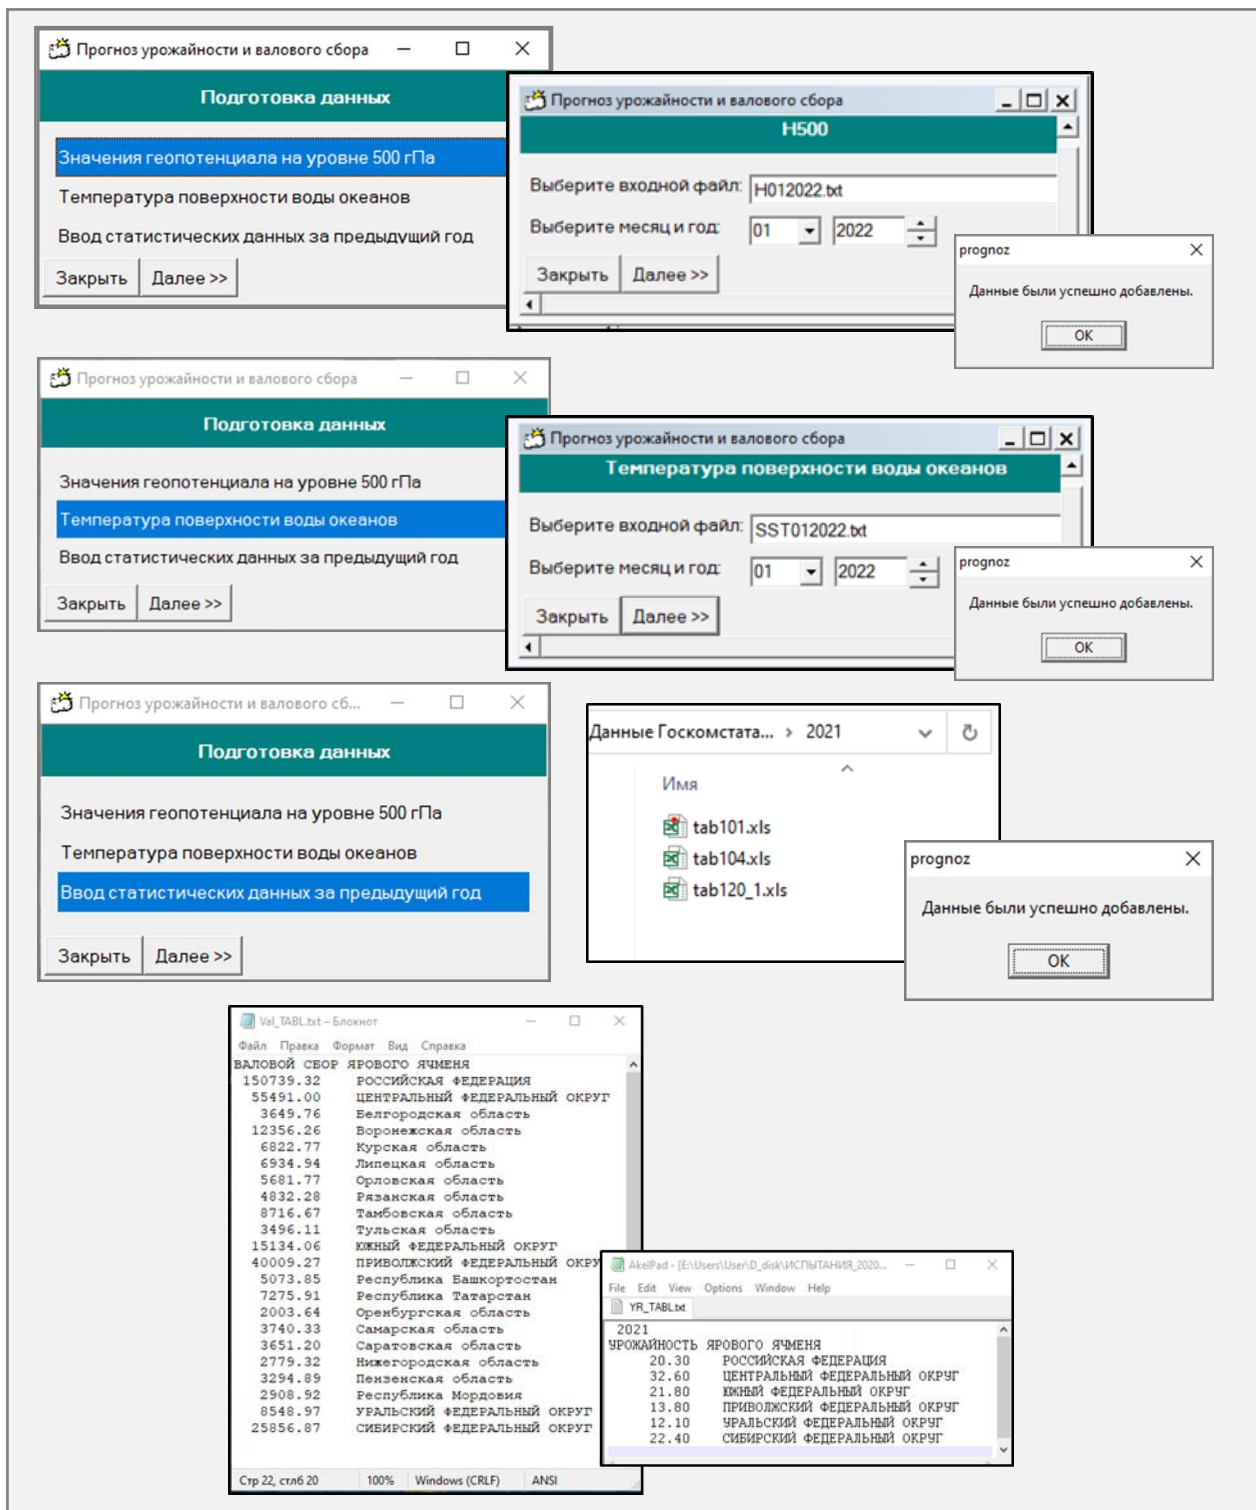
Прогноз урожайности и валового сбора

Подготовка данных

Значения геопотенциала на уровне 500 гПа
Температура поверхности воды океанов
Ввод статистических данных за предыдущий год

Закрыть | Далее >>

Прогноз урожайности и валового сбора

Н500

Выберите входной файл: Н012022.txt
Выберите месяц и год: 01 2022

Закрыть | Далее >>

prognoz
Данные были успешно добавлены.
OK

Прогноз урожайности и валового сбора

Подготовка данных

Значения геопотенциала на уровне 500 гПа
Температура поверхности воды океанов
Ввод статистических данных за предыдущий год

Закрыть | Далее >>

Прогноз урожайности и валового сбора

Температура поверхности воды океанов

Выберите входной файл: SST012022.txt
Выберите месяц и год: 01 2022

Закрыть | Далее >>

prognoz
Данные были успешно добавлены.
OK

Прогноз урожайности и валового сб...

Подготовка данных

Значения геопотенциала на уровне 500 гПа
Температура поверхности воды океанов
Ввод статистических данных за предыдущий год

Закрыть | Далее >>

Данные Госкомстата... > 2021

Имя
tab101.xls
tab104.xls
tab120_1.xls

prognoz
Данные были успешно добавлены.
OK

Val_TABL.txt – Блокнот
Файл Правка Формат Вид Справка
ВАЛОВОЙ СБОР ЯРОВОГО ЯЧМЕНЯ
150739.32 РОССИЙСКАЯ ФЕДЕРАЦИЯ
55491.00 ЦЕНТРАЛЬНЫЙ ФЕДЕРАЛЬНЫЙ ОКРУГ
3649.76 Белгородская область
12356.26 Воронежская область
6822.77 Курская область
6934.94 Липецкая область
5681.77 Орловская область
4832.28 Рязанская область
8716.67 Тамбовская область
3496.11 Тульская область
15134.06 ЮЖНЫЙ ФЕДЕРАЛЬНЫЙ ОКРУГ
40009.27 ПРИВОЛЖСКИЙ ФЕДЕРАЛЬНЫЙ ОКРУ
5073.85 Республика Башкортостан
7275.91 Республика Татарстан
2003.64 Оренбургская область
3740.33 Самарская область
3651.20 Саратовская область
2779.32 Нижегородская область
3294.89 Пензенская область
2908.92 Республика Мордовия
8548.97 УРАЛЬСКИЙ ФЕДЕРАЛЬНЫЙ ОКРУГ
25856.87 СИБИРСКИЙ ФЕДЕРАЛЬНЫЙ ОКРУГ
Стр 22, стлб 20 100% Windows (CRLF) ANSI

AkelPad - [E:\Users\User\D_disk\ИСПЫТАНИЯ_2020...
File Edit View Options Window Help
YR_TABL.txt
2021
УРОЖАЙНОСТЬ ЯРОВОГО ЯЧМЕНЯ
20.30 РОССИЙСКАЯ ФЕДЕРАЦИЯ
32.60 ЦЕНТРАЛЬНЫЙ ФЕДЕРАЛЬНЫЙ ОКРУГ
21.80 ЮЖНЫЙ ФЕДЕРАЛЬНЫЙ ОКРУГ
13.80 ПРИВОЛЖСКИЙ ФЕДЕРАЛЬНЫЙ ОКРУГ
12.10 УРАЛЬСКИЙ ФЕДЕРАЛЬНЫЙ ОКРУГ
22.40 СИБИРСКИЙ ФЕДЕРАЛЬНЫЙ ОКРУГ